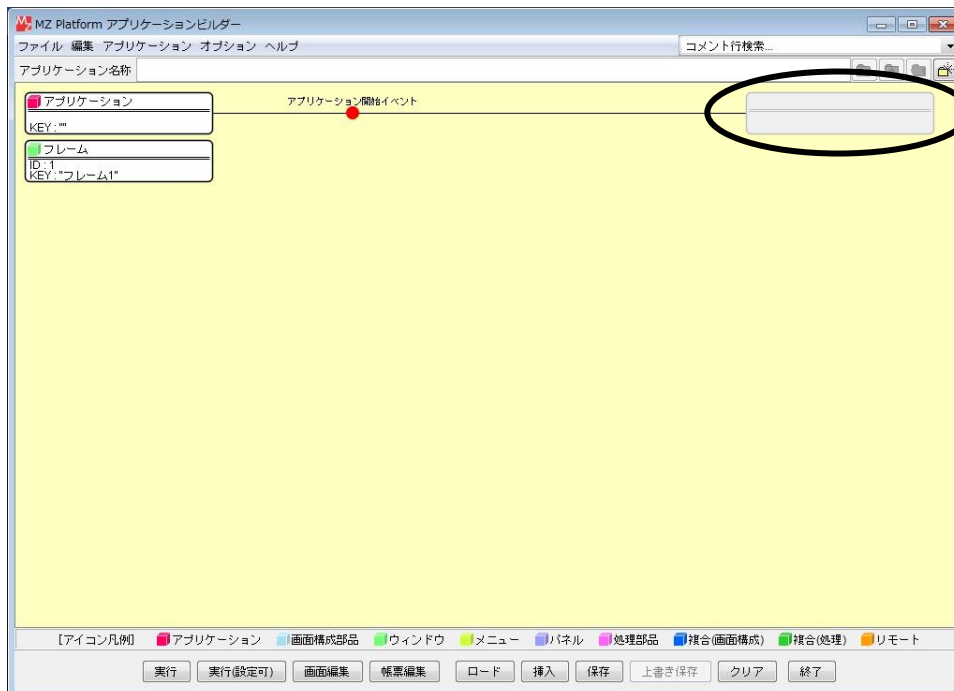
MZ Platform アプリケーションビルダー
ファイル 編集 アプリケーション オプション ヘルプ
コメント行検索...
アプリケーション名称

アプリケーション
KEY:""

アプリケーション開始イベント

フレーム
ID:1
KEY:"フレーム1"

[アイコン凡例] アプリケーション 画面構成部品 ウィンドウ メニュー パネル 処理部品 複合(画面構成) 複合(処理) リモート

実行 実行(設定可) 画面編集 帳票編集 ロード 挿入 保存 上書き保存 クリア 終了